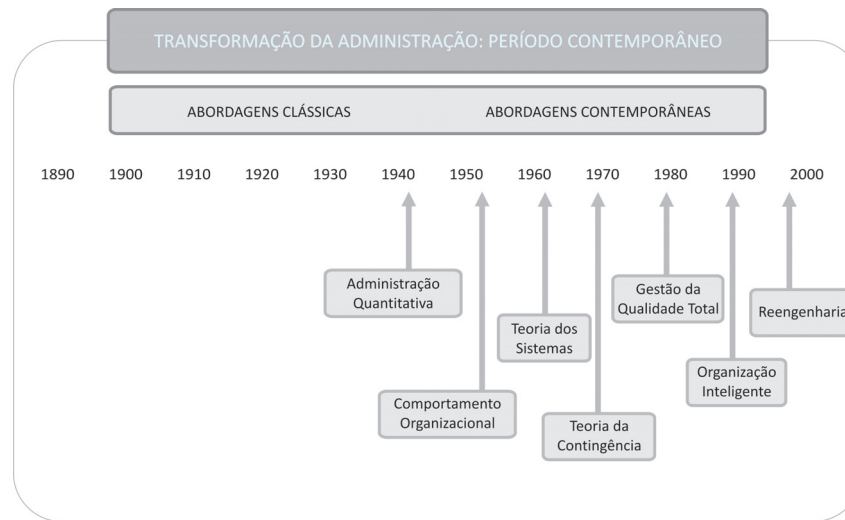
TRANSFORMAÇÃO DA ADMINISTRAÇÃO: PERÍODO CONTEMPORÂNEO

ABORDAGENS CLÁSSICAS

ABORDAGENS CONTEMPORÂNEAS

1890 1900 1910 1920 1930 1940 1950 1960 1970 1980 1990 2000

Administração Quantitativa

Gestão da Qualidade Total

Teoria dos Sistemas

Reengenharia

Organização Inteligente

Comportamento Organizacional

Teoria da Contingência